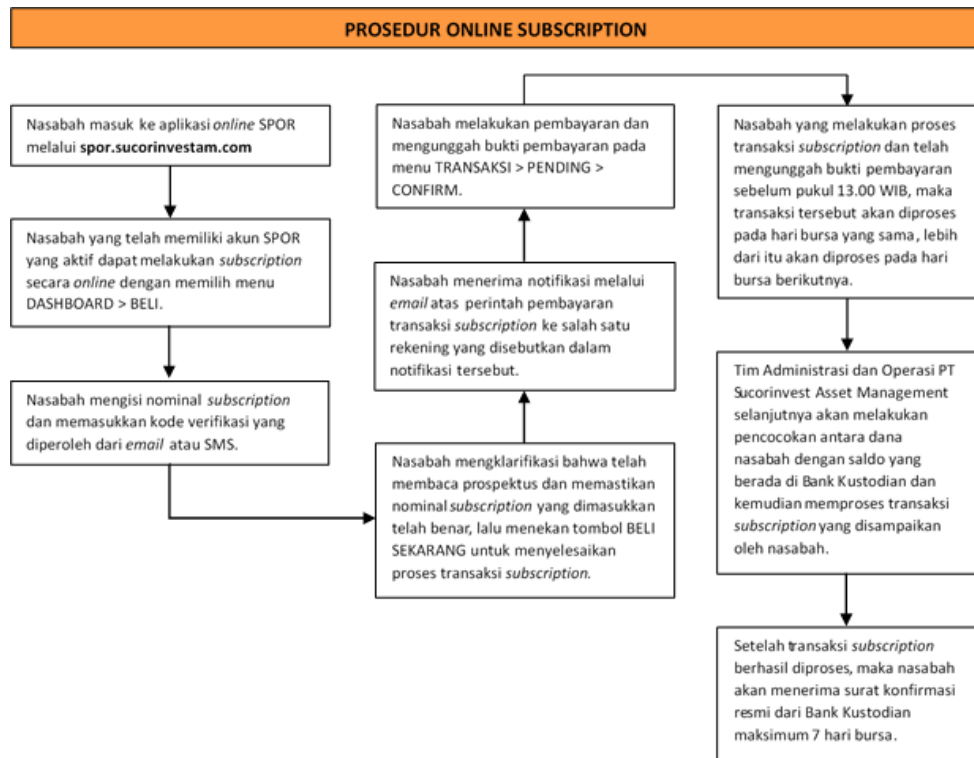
PROSEDUR ONLINE SUBSCRIPTION

Nasabah masuk ke aplikasi online SPOR melalui spor.sucorinvestam.com

Nasabah yang telah memiliki akun SPOR yang aktif dapat melakukan subscription secara online dengan memilih menu DASHBOARD > BELI.

Nasabah mengisi nominal subscription dan memasukkan kode verifikasi yang diperoleh dari email atau SMS.

Nasabah mengklarifikasi bahwa telah membaca prospektus dan memastikan nominal subscription yang dimasukkan telah benar, lalu menekan tombol BELI SEKARANG untuk menyelesaikan proses transaksi subscription.

Nasabah menerima notifikasi melalui email atas perintah pembayaran transaksi subscription ke salah satu rekening yang disebutkan dalam notifikasi tersebut.

Nasabah melakukan pembayaran dan mengunggah bukti pembayaran pada menu TRANSAKSI > PENDING > CONFIRM.

Nasabah yang melakukan proses transaksi subscription dan telah mengunggah bukti pembayaran sebelum pukul 13.00 WIB, maka transaksi tersebut akan diproses pada hari bursa yang sama, lebih dari itu akan diproses pada hari bursa berikutnya.

Tim Administrasi dan Operasi PT Sucorinvest Asset Management selanjutnya akan melakukan pencocokan antara dana nasabah dengan saldo yang berada di Bank Kustodian dan kemudian memproses transaksi subscription yang disampaikan oleh nasabah.

Setelah transaksi subscription berhasil diproses, maka nasabah akan menerima surat konfirmasi resmi dari Bank Kustodian maksimum 7 hari bursa.